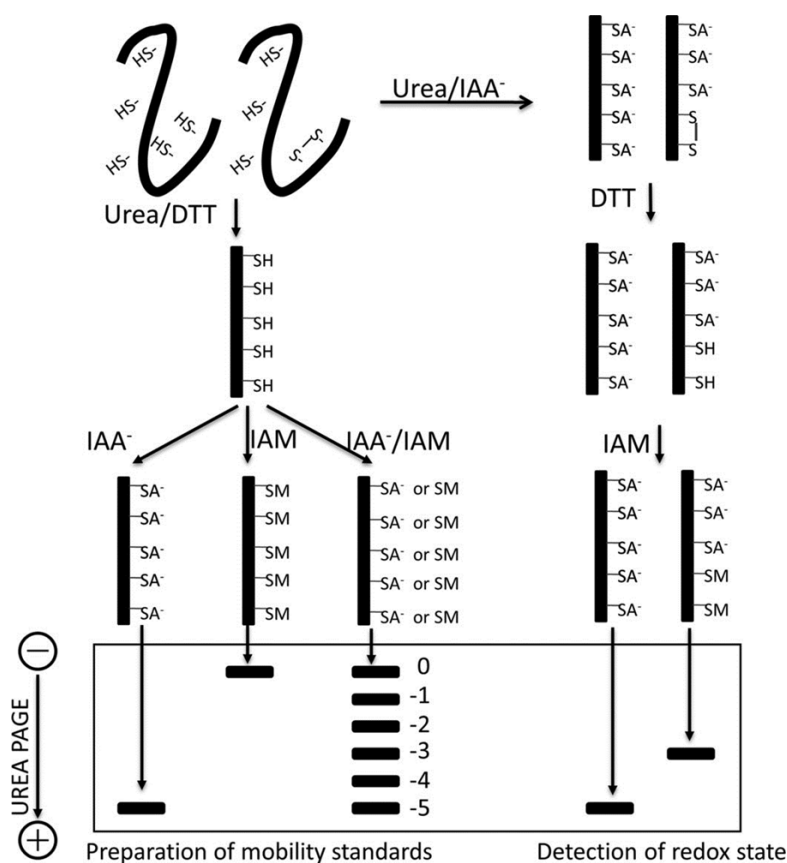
HS-
HS-
HS-
HS-
HS-
HS-
S—S

Urea/IAA$^-$

SA$^-$
SA$^-$
SA$^-$
SA$^-$
SA$^-$

SA$^-$
SA$^-$
SA$^-$
S
S

Urea/DTT

SH
SH
SH
SH
SH

DTT

SA$^-$
SA$^-$
SA$^-$
SA$^-$
SA$^-$

SA$^-$
SA$^-$
SA$^-$
SH
SH

IAA$^-$
IAM
IAA$^-$/IAM
IAM

SA$^-$
SA$^-$
SA$^-$
SA$^-$
SA$^-$

SM
SM
SM
SM
SM

SA$^-$ or SM
SA$^-$ or SM
SA$^-$ or SM
SA$^-$ or SM
SA$^-$ or SM

SA$^-$
SA$^-$
SA$^-$
SA$^-$
SA$^-$

SA$^-$
SA$^-$
SA$^-$
SM
SM

⊖
UREA PAGE
⊕

0
-1
-2
-3
-4
-5

Preparation of mobility standards
Detection of redox state